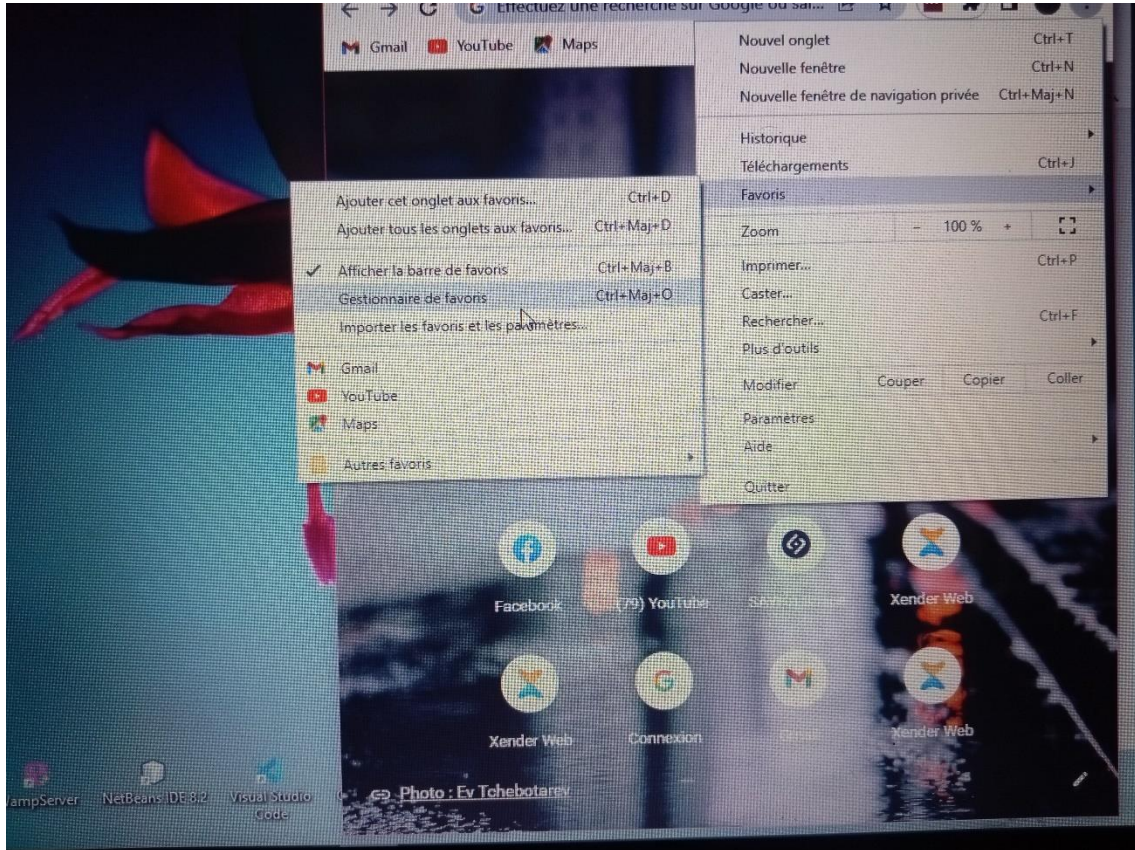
Effectuez une recherche sur Google ou sai...

Gmail YouTube Maps

Nouvel onglet Ctrl+T
Nouvelle fenêtre Ctrl+N
Nouvelle fenêtre de navigation privée Ctrl+Maj+N
Historique
Téléchargements Ctrl+J
Favoris
Zoom - 100 % +
Imprimer... Ctrl+P
Caster...
Rechercher... Ctrl+F
Plus d'outils
Modifier Couper Copier Coller
Paramètres
Aide
Quitter

Ajouter cet onglet aux favoris... Ctrl+D
Ajouter tous les onglets aux favoris... Ctrl+Maj+D
Afficher la barre de favoris Ctrl+Maj+B
Gestionnaire de favoris Ctrl+Maj+O
Importer les favoris et les paramètres...
Gmail
YouTube
Maps
Autres favoris

Facebook
(79) YouTube
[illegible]
Xender Web
Xender Web
Connexion
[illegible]
Xender Web

Photo : Ev Tchebotarev

WampServer
NetBeans IDE 8.2
Visual Studio Code